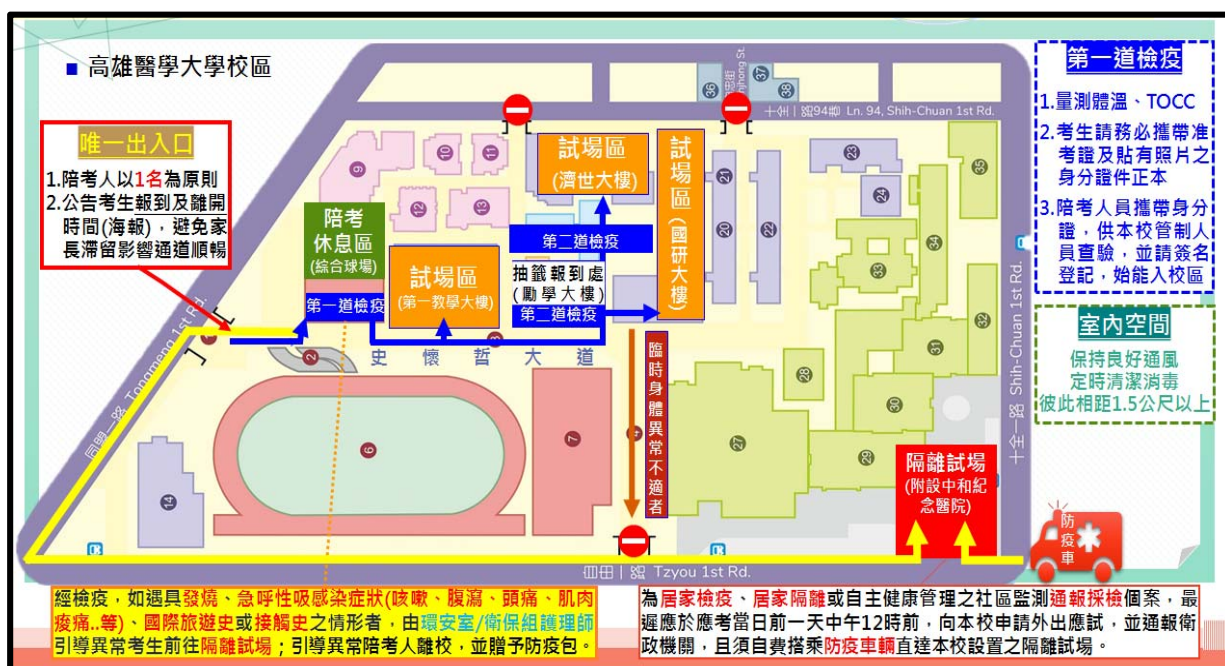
■ 高雄醫學大學校區

唯一出入口
1.陪考人以1名為原則
2.公告考生報到及離開時間(海報)，避免家長滯留影響通道順暢

陪考休息區
(綜合球場)
第一道檢疫

試場區
(第一教學大樓)

試場區
(濟世大樓)

第二道檢疫

抽籤報到處
(勵學大樓)
第二道檢疫

試場區
(國研大樓)

臨時身體異常不適者

史 懷 哲 大 道

十全一路94巷 Ln. 94, Shih-Chuan 1st Rd.

同盟一路 Tongmeng 1st Rd.

十全一路 Shih-Chuan 1st Rd.

自由一路 Tzyou 1st Rd.

Jhong St.

隔離試場
(附設中和紀念醫院)

防疫車

第一道檢疫
1.量測體溫、TOCC
2.考生請務必攜帶准考證及貼有照片之身分證件正本
3.陪考人員攜帶身分證，供本校管制人員查驗，並請簽名登記，始能入校區

室內空間
保持良好通風
定時清潔消毒
彼此相距1.5公尺以上

2 6 7 9 10 11 12 13 14 20 21 22 23 24 25 27 28 29 30 31 32 33 34 35 36 37 38

經檢疫，如遇具發燒、急呼性吸感染症狀(咳嗽、腹瀉、頭痛、肌肉痠痛..等)、國際旅遊史或接觸史之情形者，由環安室/衛保組護理師引導異常考生前往隔離試場；引導異常陪考人離校，並贈予防疫包。

為居家檢疫、居家隔離或自主健康管理之社區監測通報採檢個案，最遲應於應考當日前一天中午12時前，向本校申請外出應試，並通報衛政機關，且須自費搭乘防疫車輛直達本校設置之隔離試場。